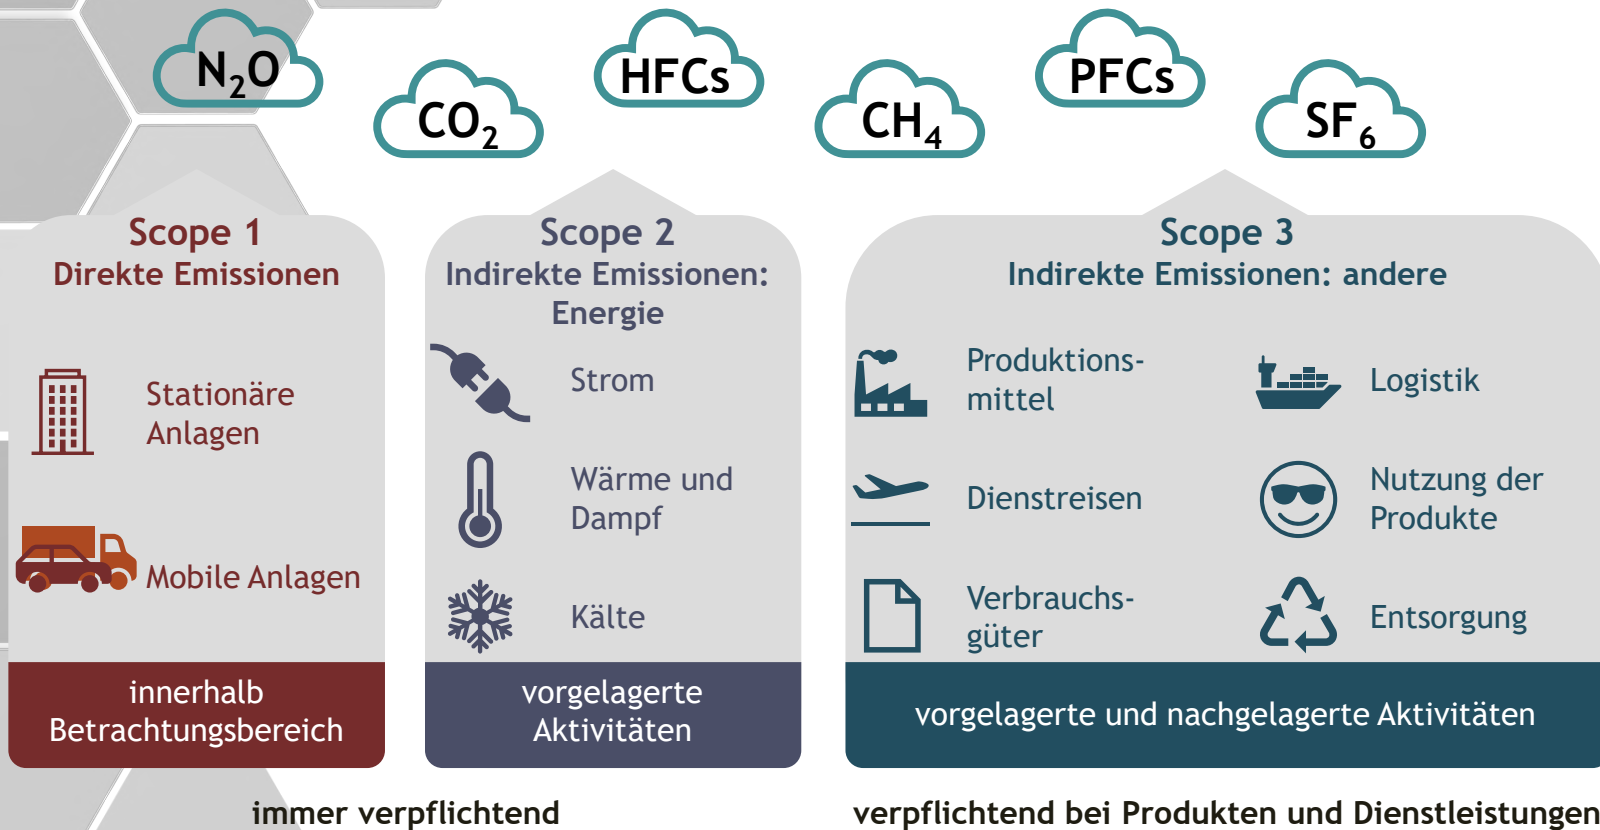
$N_2O$ $CO_2$ HFCs $CH_4$ PFCs $SF_6$

Scope 1
Direkte Emissionen

Stationäre Anlagen

Mobile Anlagen

innerhalb Betrachtungsbereich

Scope 2
Indirekte Emissionen: Energie

Strom

Wärme und Dampf

Kälte

vorgelagerte Aktivitäten

Scope 3
Indirekte Emissionen: andere

Produktionsmittel

Logistik

Dienstreisen

Nutzung der Produkte

Verbrauchsgüter

Entsorgung

vorgelagerte und nachgelagerte Aktivitäten

immer verpflichtend

verpflichtend bei Produkten und Dienstleistungen